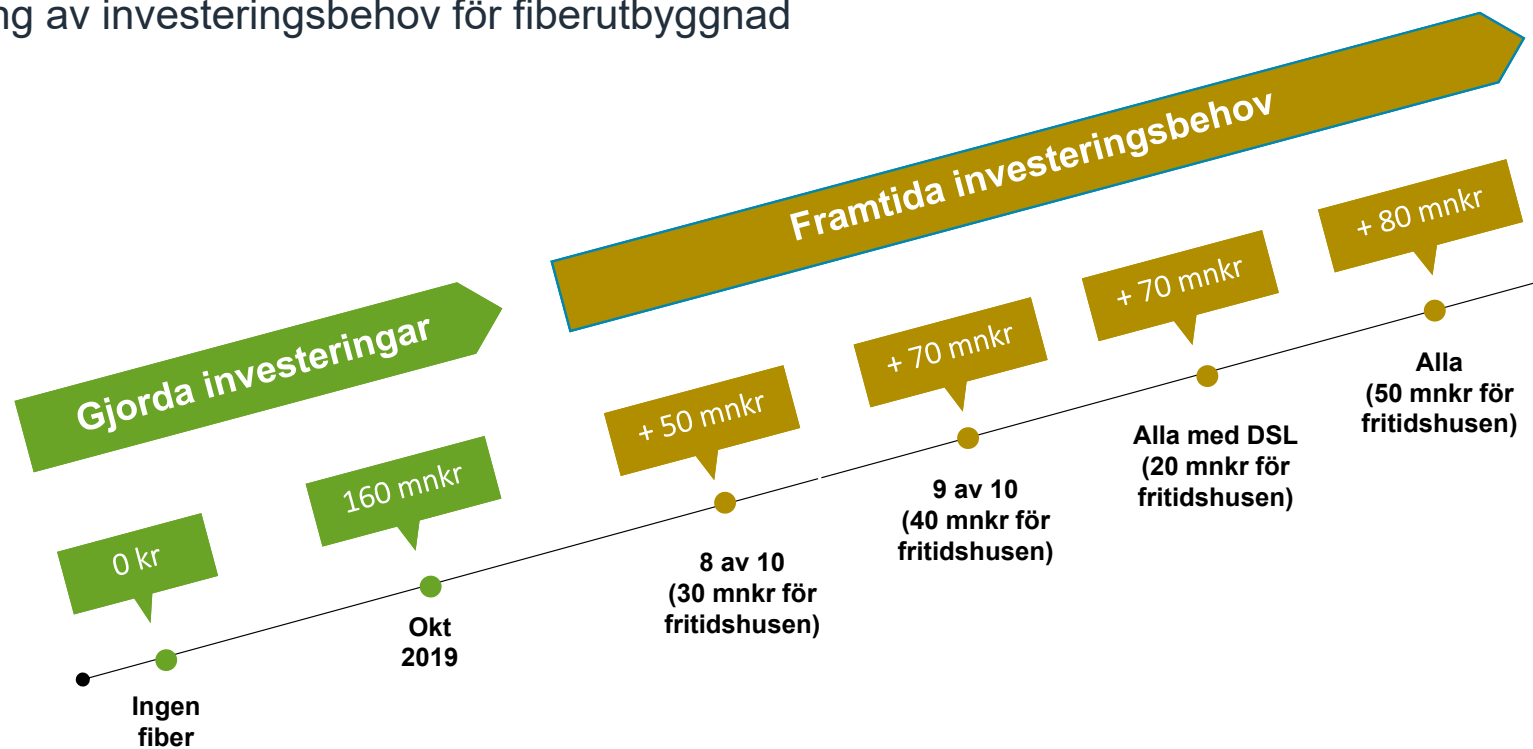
ng av investeringsbehov för fiberutbyggnad

Framtida investeringsbehov

Gjorda investeringar

0 kr

Ingen fiber

160 mnkr

Okt 2019

+ 50 mnkr

8 av 10 (30 mnkr för fritidshusen)

+ 70 mnkr

9 av 10 (40 mnkr för fritidshusen)

+ 70 mnkr

Alla med DSL (20 mnkr för fritidshusen)

+ 80 mnkr

Alla (50 mnkr för fritidshusen)